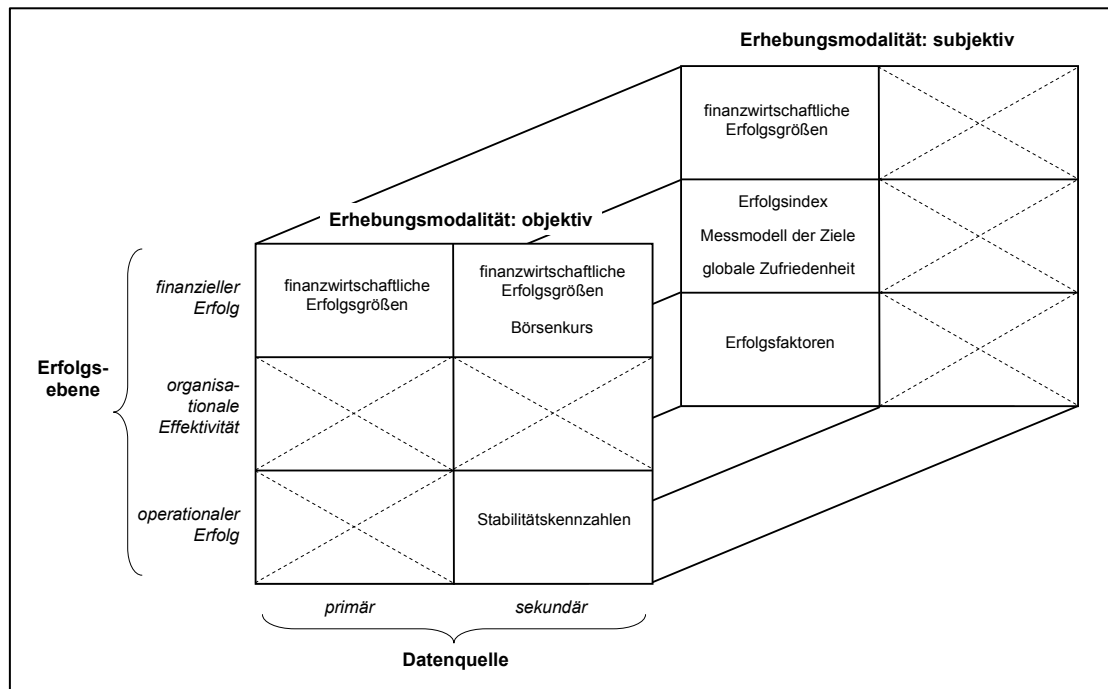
Erhebungsmodalität: subjektiv

finanzwirtschaftliche Erfolgsgrößen

Erfolgsindex

Messmodell der Ziele

globale Zufriedenheit

Erfolgsfaktoren

Erhebungsmodalität: objektiv

finanzieller Erfolg

finanzwirtschaftliche Erfolgsgrößen

finanzwirtschaftliche Erfolgsgrößen

Börsenkurs

Erfolgsebene

organisationale Effektivität

operationaler Erfolg

Stabilitätskennzahlen

primär

sekundär

Datenquelle